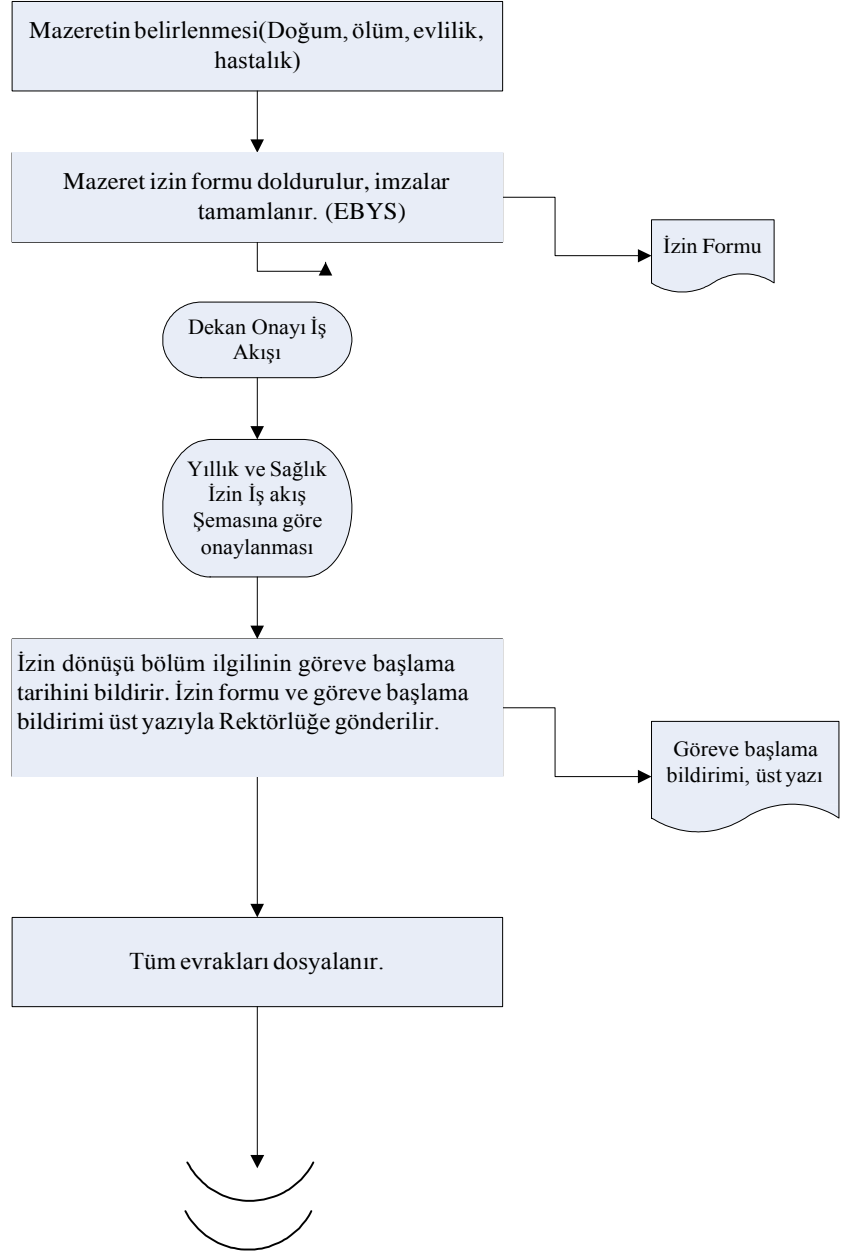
Mazeretin belirlenmesi(Doğum, ölüm, evlilik, hastalık)

Mazeret izin formu doldurulur, imzalar tamamlanır. (EBYS)

İzin Formu

Dekan Onayı İş Akışı

Yıllık ve Sağlık İzin İş akış Şemasına göre onaylanması

İzin dönüşü bölüm ilgilinin göreve başlama tarihini bildirir. İzin formu ve göreve başlama bildirimi üst yazıyla Rektörlüğe gönderilir.

Göreve başlama bildirimi, üst yazı

Tüm evrakları dosyalanır.